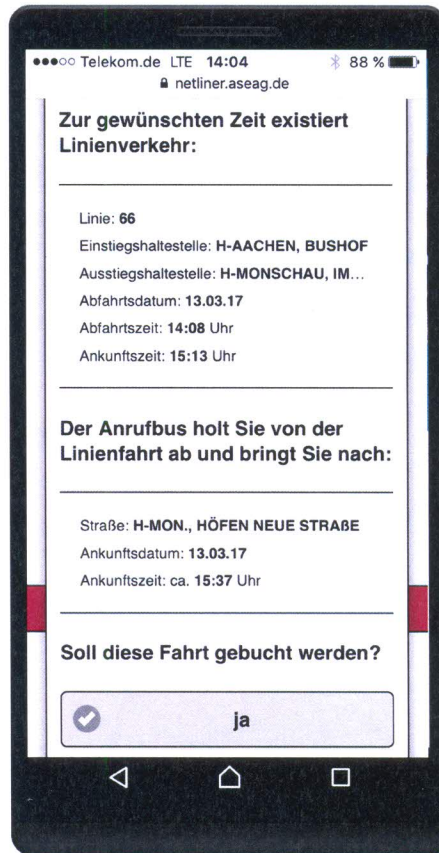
●●●○○ Telekom.de LTE 14:04 88 %
netliner.aseag.de

Zur gewünschten Zeit existiert Linienverkehr:

Linie: 66
Einstiegshaltestelle: H-AACHEN, BUSHOF
Ausstiegshaltestelle: H-MONSCHAU, IM...
Abfahrtsdatum: 13.03.17
Abfahrtszeit: 14:08 Uhr
Ankunftszeit: 15:13 Uhr

Der Anrufbus holt Sie von der Linienfahrt ab und bringt Sie nach:

Straße: H-MON., HÖFEN NEUE STRAßE
Ankunftsdatum: 13.03.17
Ankunftszeit: ca. 15:37 Uhr

Soll diese Fahrt gebucht werden?

ja